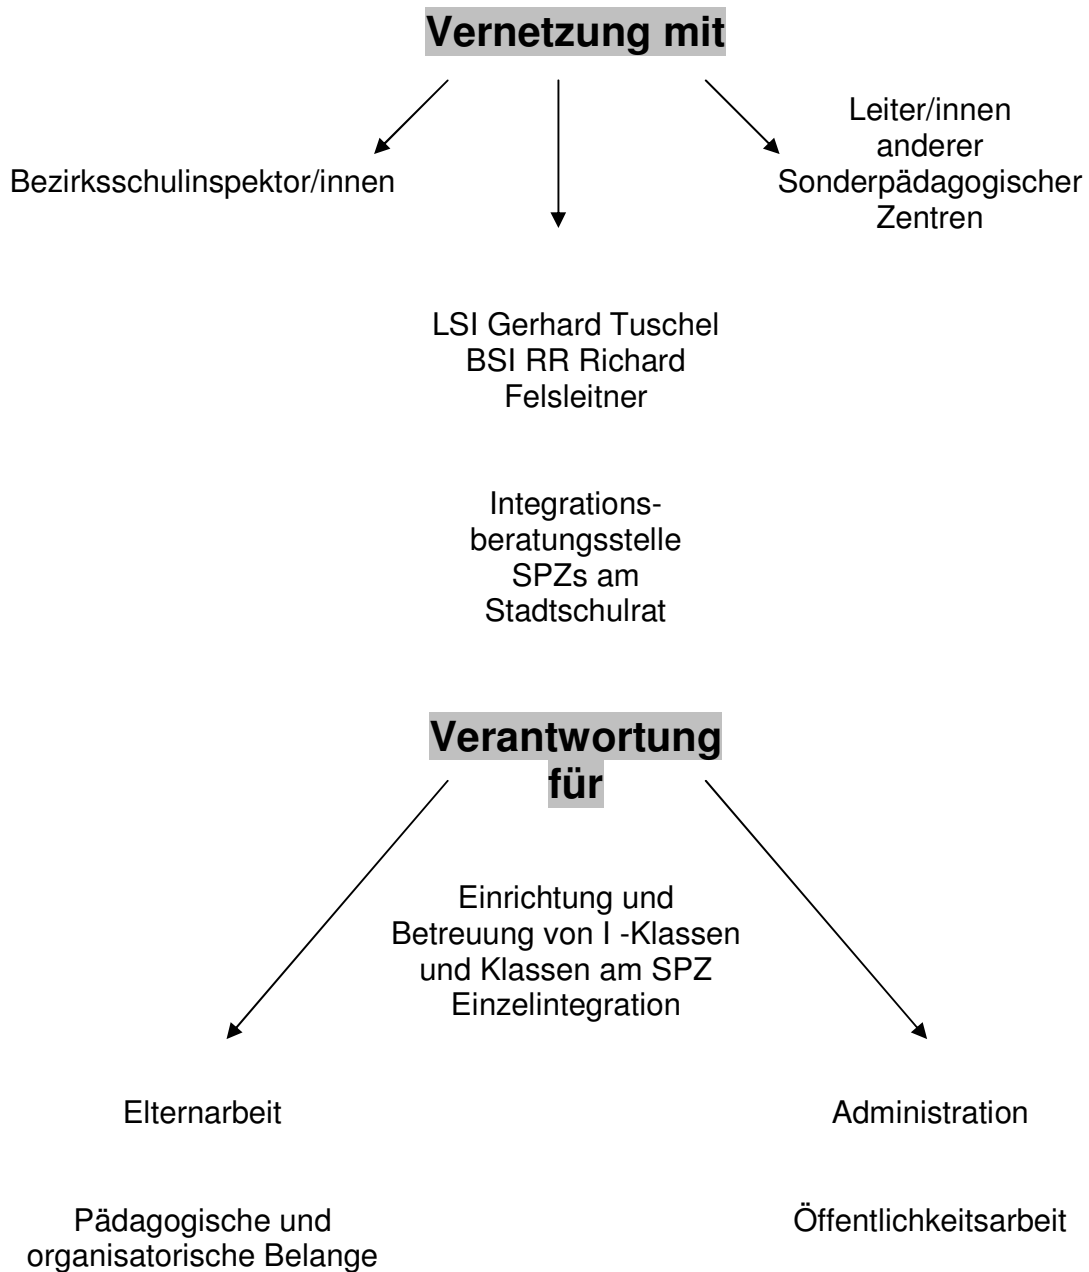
Vernetzung mit

Bezirksschulinspektor/innen

Leiter/innen anderer Sonderpädagogischer Zentren

LSI Gerhard Tuschel
BSI RR Richard Felsleitner

Integrationsberatungsstelle SPZs am Stadtschulrat

Verantwortung für

Einrichtung und Betreuung von I -Klassen und Klassen am SPZ Einzelintegration

Elternarbeit

Administration

Pädagogische und organisatorische Belange

Öffentlichkeitsarbeit